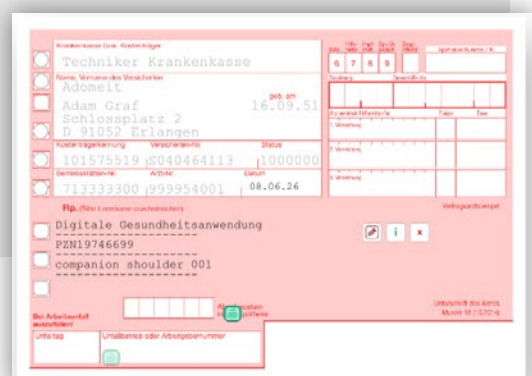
Krankenkasse bzw. Kostenträger
Techniker Krankenkasse
Name, Vorname des Versicherten
Adomeit
Adam Graf
geb. am
16.09.51
Schlossplatz 2
D 91052 Erlangen
Kostenträgerkennung
Versicherten-Nr.
Status
101575519
S040464113
1000000
Betriebsstätten-Nr.
Arzt-Nr.
Datum
713333300
999954001
08.06.26
Rp. (Bitte Leerräume durchstreichen)
Digitale Gesundheitsanwendung
PZN19746699
companion shoulder 001
6
7
8
9
Zuzahlung
Gesamt-Brutto
Arzneimittel-/Hilfsmittel-Nr.
Faktor
Taxe
1. Verordnung
2. Verordnung
3. Verordnung
Vertragsarztstempel
Bei Arbeitsunfall auszufüllen!
Unfalltag
Unfallbetrieb oder Arbeitgebernummer
Unterschrift des Arztes
Muster 16 (10.2014)
i
x